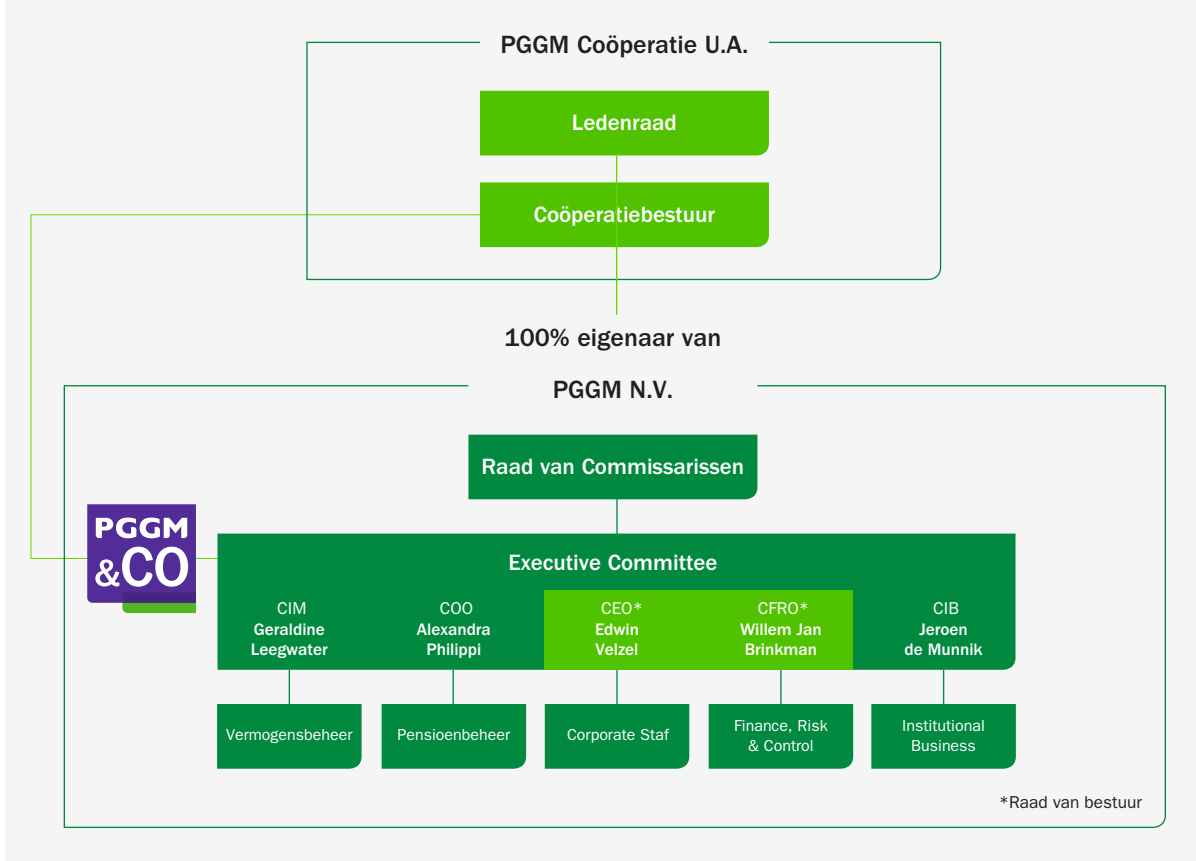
PGGM Coöperatie U.A.

Ledenraad

Coöperatiebestuur

100% eigenaar van

PGGM N.V.

Raad van Commissarissen

PGGM &CO

Executive Committee

CIM
Geraldine Leegwater

COO
Alexandra Philippi

CEO*
Edwin Velzel

CFRO*
Willem Jan Brinkman

CIB
Jeroen de Munnik

Vermogensbeheer

Pensioenbeheer

Corporate Staf

Finance, Risk & Control

Institutional Business

*Raad van bestuur